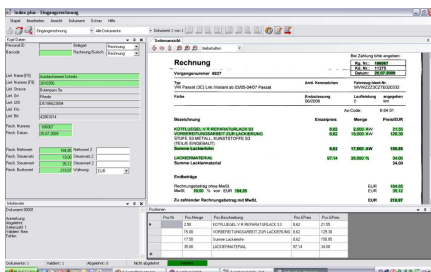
Index plus - Eingangsrechnung

Projekt Bearbeiten Ansicht Dokument Extras Hilfe

Eingangsrechnung

Kopf Daten

Personal ID
Barcode
Beleg: Rechnung
Rechnung/Gutschr: Rechnung

Lief. Name (FR) Autohäuser Schmitz
Lief. Nummer (FR) 2810255
Lief. Strasse
Lief. Ort Passau
Lief. UID DE199023694

Fasch. Nummer 188987
Fasch. Datum 26.07.2009

Fasch. Nettowert 184,00
Fasch. Steuersatz 19,00
Fasch. Steuerwert 35,12
Fasch. Bruttowert 219,97
Währung EUR

Rechnung

Vorgangsnummer 6027

Bar Zahlung bitte angeben:
Rg. Nr.: 188987
Kd. Nr.: 11275
Datum: 26.07.2009

Typ: VW Passat (3C) Lim./Variant ab 03/05-04/07 Passat
Amtl. Kennzeichen
Fahrzeugident-Nr. WVWZZZ3CZ7E000332

Farbe
Erstzulassung 08/2008
Laufleistung 0

Bezeichnung
Einzelpreis
Menge
Preis/EUR

KOTFLUEGEL V R REPARATURLACK S3
VORBEREITUNGSARBEIT ZUR LACKIERUNG
STUFE S3 METALL-KUNSTSTOFFE S3 (TEILE EINGEBAUT)
Summe Lackierarbeit
LACKIERMATERIAL
Summe Lackiermaterial

Endbeträge

Rechnungsbetrag ohne MwSt.
MwSt. 19,00 % von EUR 184,00
EUR 184,00
EUR 35,12

Zu zahlender Rechnungsbetrag inkl MwSt.
EUR 219,97

Positionen

| Pos.Menge | Pos.Beschreibung | Pos.EPreis | Pos.GPreis |
|---|---|---|---|
| 2,50 | KOTFLUEGEL V R REPARATURLACK S3 | 8,62 | 21,55 |
| 15,00 | VORBEREITUNGSARBEIT ZUR LACKIERUNG | 8,62 | 129,30 |
| 17,50 | Summe Lackierarbeit | 8,62 | 150,85 |
| 35,00 | LACKIERMATERIAL | 97,14 | 34,00 |

Dokumente: 1